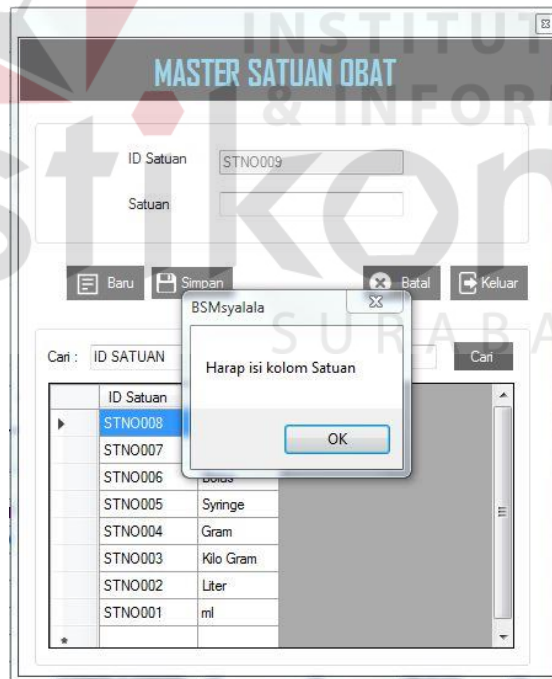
INSTITUT
& INFOR
stikom
SURABAYA

MASTER SATUAN OBAT

ID Satuan STNO009
Satuan

Baru Simpan Batal Keluar

BSMsyalala
Harap isi kolom Satuan
OK

Cari : ID SATUAN Cari

| | ID Satuan | |
|---|---|---|
| ▸ | STNO008 | |
| | STNO007 | |
| | STNO006 | Bolus |
| | STNO005 | Syringe |
| | STNO004 | Gram |
| | STNO003 | Kilo Gram |
| | STNO002 | Liter |
| | STNO001 | ml |
| * | | |